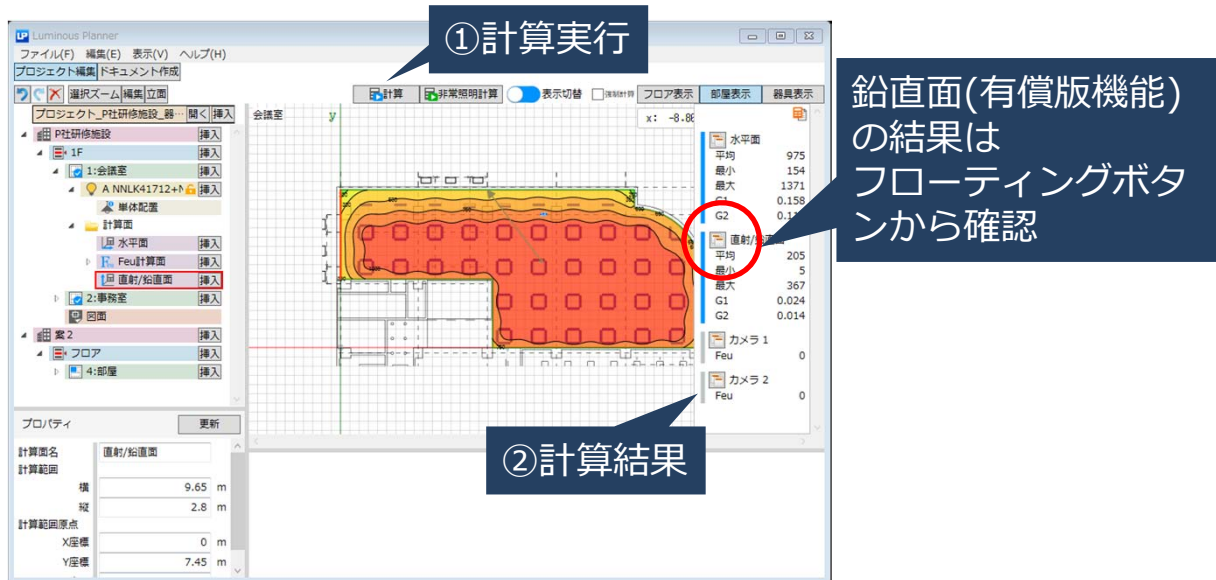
Luminous Planner

ファイル(F) 編集(E) 表示(V) ヘルプ(H)

プロジェクト編集 ドキュメント作成

選択ズーム 編集 立面

①計算実行

計算 非常照明計算 表示切替 強制計算 フロア表示 部屋表示 器具表示

プロジェクト_P社研修施設_器… 開く 挿入

P社研修施設 挿入
1F 挿入
1:会議室 挿入
A NNLK41712+N 挿入
単体配置
計算面
水平面 挿入
Feu計算面 挿入
直射/鉛直面 挿入
2:事務室 挿入
図面
案2 挿入
フロア 挿入
4:部屋 挿入

会議室 y x: -8.8

水平面
平均 975
最小 154
最大 1371
G1 0.158
G2 0.1

直射/鉛直面
平均 205
最小 5
最大 367
G1 0.024
G2 0.014

カメラ 1
Feu 0

カメラ 2
Feu 0

鉛直面(有償版機能)の結果はフローティングボタンから確認

②計算結果

プロパティ 更新

計算面名 直射/鉛直面
計算範囲
横 9.65 m
縦 2.8 m
計算範囲原点
X座標 0 m
Y座標 7.45 m